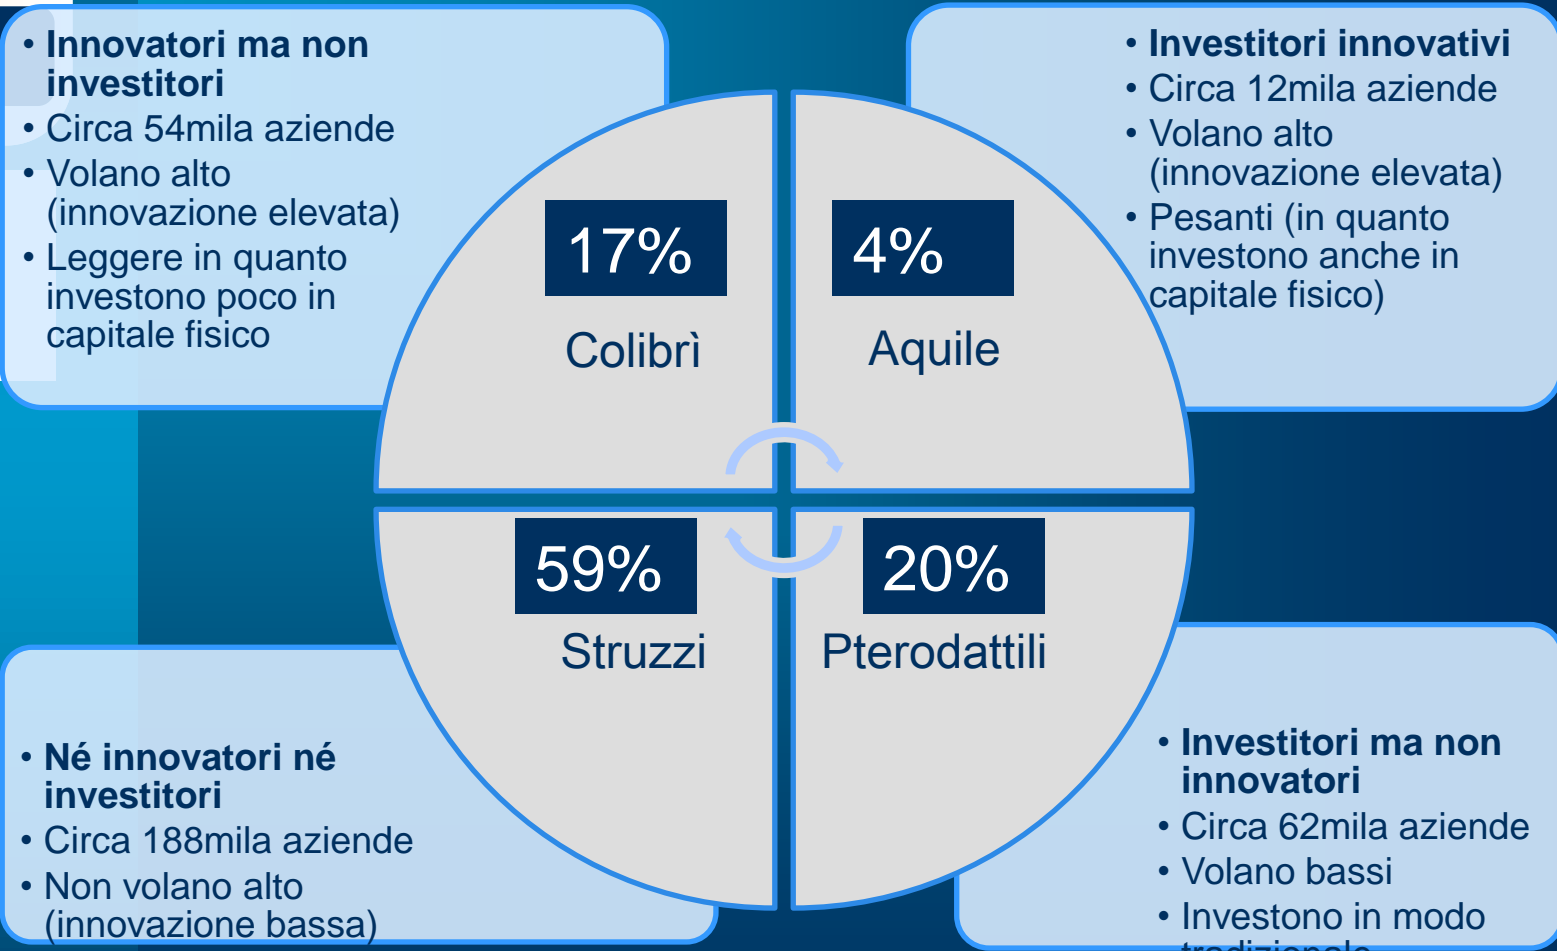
• **Innovatori ma non investitori**
• Circa 54mila aziende
• Volano alto (innovazione elevata)
• Leggere in quanto investono poco in capitale fisico

• **Investitori innovativi**
• Circa 12mila aziende
• Volano alto (innovazione elevata)
• Pesanti (in quanto investono anche in capitale fisico)

17%
Colibrì

4%
Aquile

59%
Struzzi

20%
Pterodattili

• **Né innovatori né investitori**
• Circa 188mila aziende
• Non volano alto (innovazione bassa)

• **Investitori ma non innovatori**
• Circa 62mila aziende
• Volano bassi
• Investono in modo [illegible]